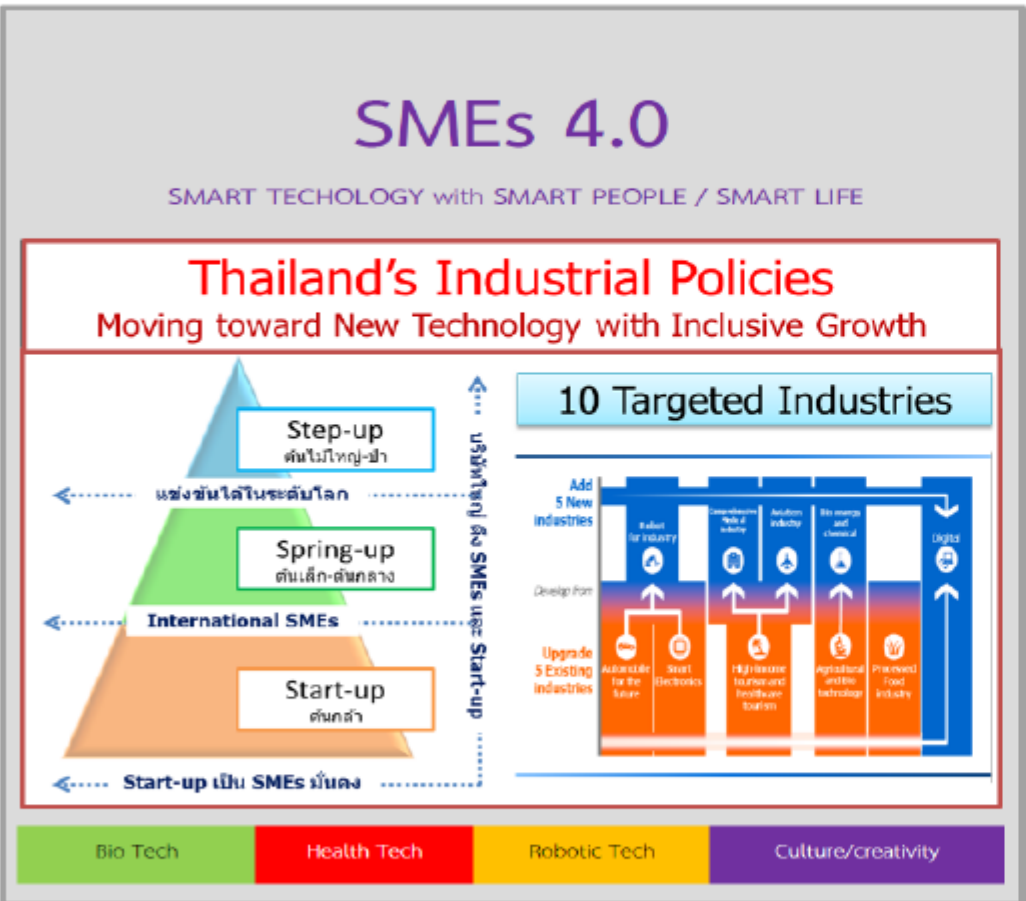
SMEs 4.0

SMART TECHOLOGY with SMART PEOPLE / SMART LIFE

Thailand's Industrial Policies
Moving toward New Technology with Inclusive Growth

Step-up
ต้นไม้ใหญ่-ป่า

แข่งขันได้ในระดับโลก

Spring-up
ต้นเล็ก-ต้นกลาง

International SMEs

Start-up
ต้นกล้า

Start-up เป็น SMEs มั่นคง

บริษัทใหญ่ ดึง SMEs และ Start-up

10 Targeted Industries

Add 5 New industries

Robot for industry

Comprehensive Medical industry

Aviation industry

Bio energy and chemical

Digital

Develop from

Upgrade 5 Existing industries

Automobile for the future

Smart Electronics

High income tourism and healthcare tourism

Agricultural and bio technology

Processed Food industry

Bio Tech | Health Tech | Robotic Tech | Culture/creativity